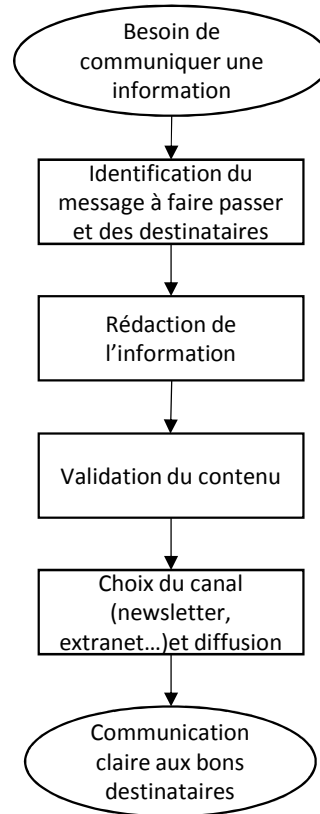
Besoin de communiquer une information

Identification du message à faire passer et des destinataires

Rédaction de l'information

Validation du contenu

Choix du canal (newsletter, extranet…)et diffusion

Communication claire aux bons destinataires